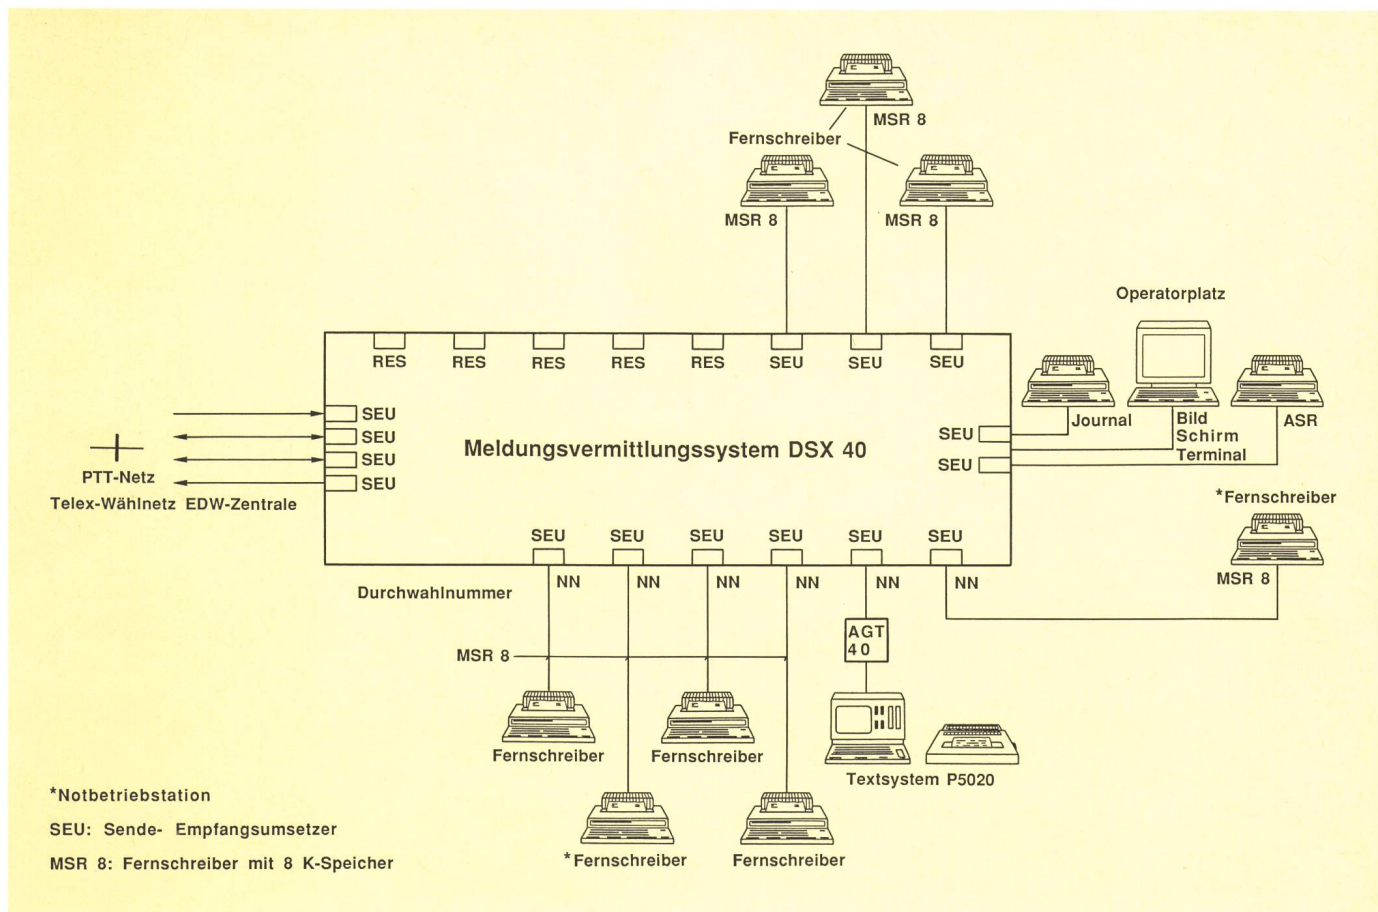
MSR 8
Fernschreiber
MSR 8
MSR 8

Operatorplatz

RES RES RES RES RES SEU SEU SEU

SEU
SEU
SEU
SEU

PTT-Netz
Telex-Wählnetz EDW-Zentrale

Meldungsvermittlungssystem DSX 40

SEU
SEU

Journal
Bild Schirm Terminal
ASR

*Fernschreiber
MSR 8

SEU SEU SEU SEU SEU SEU
NN NN NN NN NN NN

Durchwahlnummer

AGT 40

MSR 8

Fernschreiber
Fernschreiber
Textsystem P5020

*Fernschreiber
Fernschreiber

*Notbetriebstation
SEU: Sende- Empfangsumsetzer
MSR 8: Fernschreiber mit 8 K-Speicher